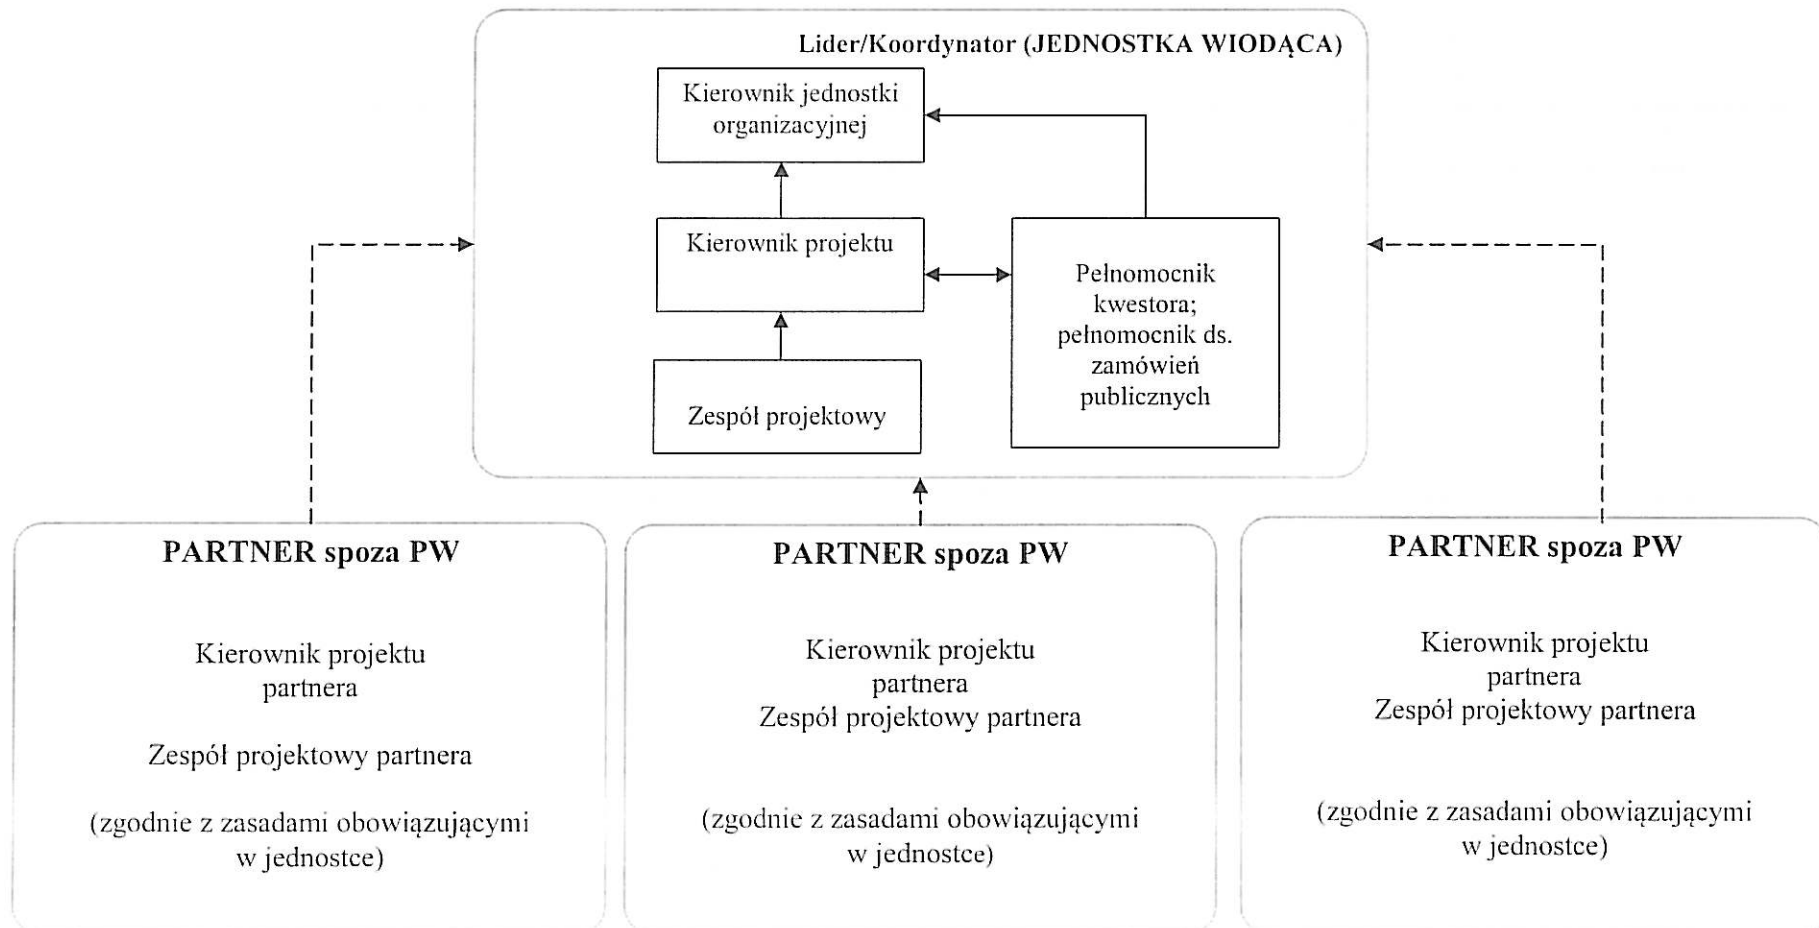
Lider/Koordynator (JEDNOSTKA WIODĄCA)

Kierownik jednostki organizacyjnej

Kierownik projektu

Pełnomocnik kwestora; pełnomocnik ds. zamówień publicznych

Zespół projektowy

PARTNER spoza PW

Kierownik projektu partnera

Zespół projektowy partnera

(zgodnie z zasadami obowiązującymi w jednostce)

PARTNER spoza PW

Kierownik projektu partnera
Zespół projektowy partnera

(zgodnie z zasadami obowiązującymi w jednostce)

PARTNER spoza PW

Kierownik projektu partnera
Zespół projektowy partnera

(zgodnie z zasadami obowiązującymi w jednostce)